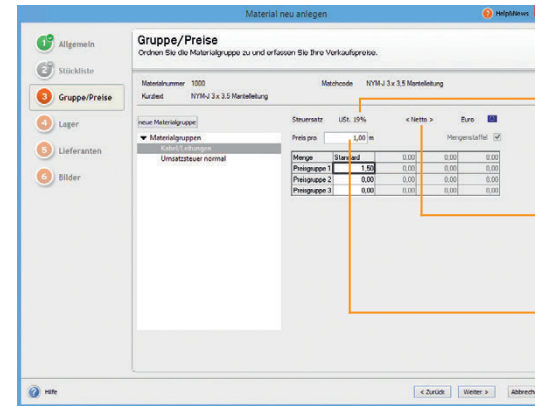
Material neu anlegen

HelpNews

1 Allgemein
2 Stückliste
3 Gruppe/Preise
4 Lager
5 Lieferanten
6 Bilder

Gruppe/Preise

Ordnen Sie die Materialgruppe zu und erfassen Sie Ihre Verkaufspreise.

Materialnummer 1000
Kurztext NYM-J 3 x 3,5 Mantelleitung
Matchcode NYM-J 3 x 3,5 Mantelleitung

neue Materialgruppe

▼ Materialgruppen
Kabel/Leitungen
Umsatzsteuer normal

Steuersatz USt. 19%
< Netto >
Euro
Preis pro 1,00 m
Mengenstaffel ✓

| Menge | Standard | 0,00 | 0,00 | 0,00 |
|---|---|---|---|---|
| Preisgruppe 1 | 1,50 | 0,00 | 0,00 | 0,00 |
| Preisgruppe 2 | 0,00 | 0,00 | 0,00 | 0,00 |
| Preisgruppe 3 | 0,00 | 0,00 | 0,00 | 0,00 |

Hilfe

< Zurück
Weiter >
Abbrech